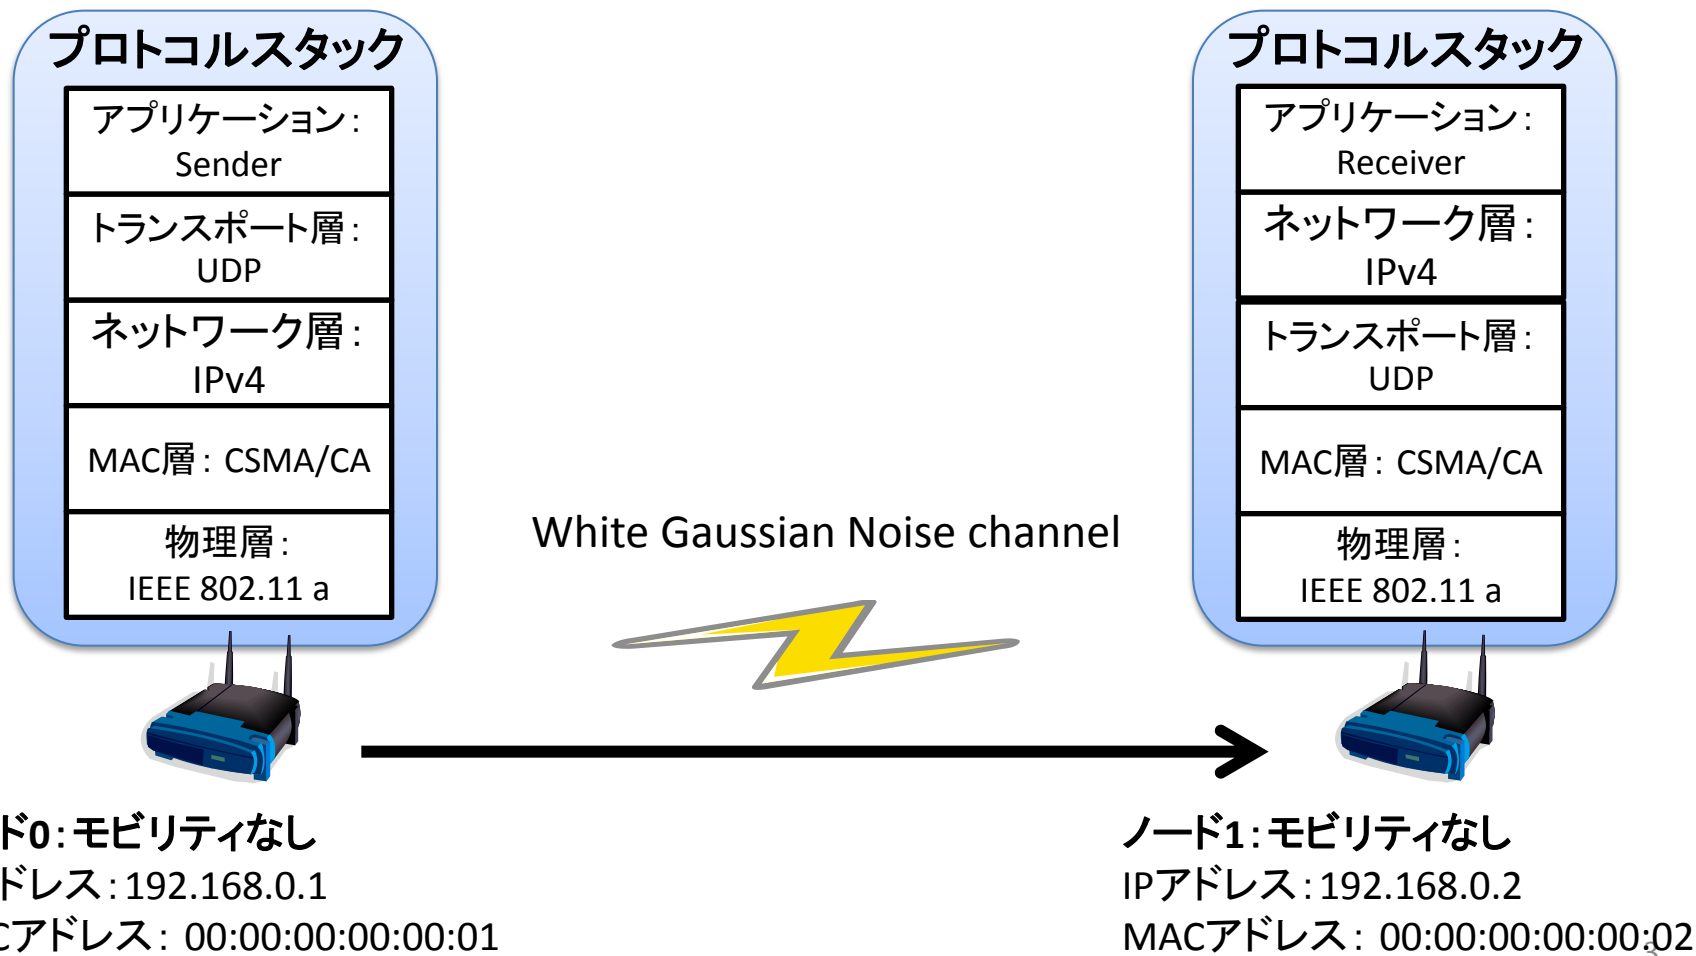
プロトコルスタック

アプリケーション：Sender

トランスポート層：UDP

ネットワーク層：IPv4

MAC層：CSMA/CA

物理層：IEEE 802.11 a

プロトコルスタック

アプリケーション：Receiver

ネットワーク層：IPv4

トランスポート層：UDP

MAC層：CSMA/CA

物理層：IEEE 802.11 a

White Gaussian Noise channel

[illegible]ド0：モビリティなし
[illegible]ドレス：192.168.0.1
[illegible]Cアドレス：00:00:00:00:00:01

ノード1：モビリティなし
IPアドレス：192.168.0.2
MACアドレス：00:00:00:00:00:02